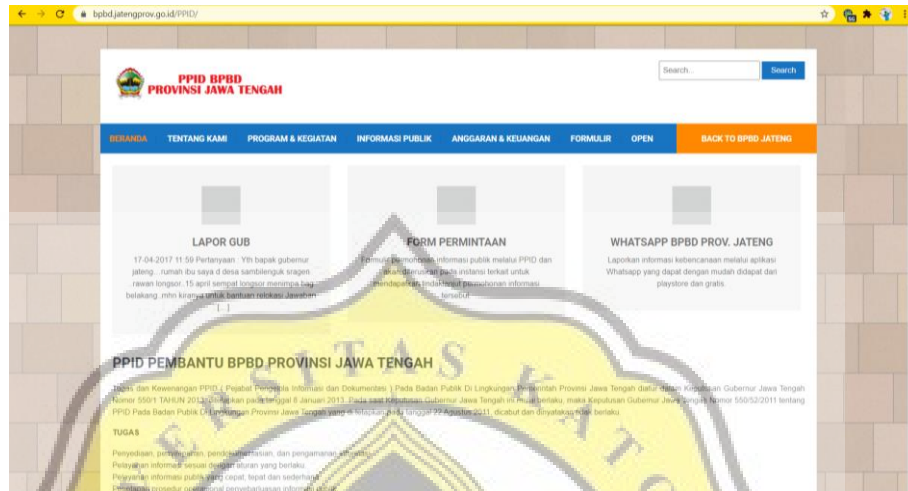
bpbd.jatengprov.go.id/PPID/

PPID BPBD
PROVINSI JAWA TENGAH

Search...
Search

BERANDA TENTANG KAMI PROGRAM & KEGIATAN INFORMASI PUBLIK ANGGARAN & KEUANGAN FORMULIR OPEN BACK TO BPBD JATENG

LAPOR GUB
17-04-2017 11:59 Pertanyaan : Yth bapak gubernur jateng...rumah ibu saya d desa sambilenguk sragen ..rawan longsor..15 april sempat longsor menimpa bag belakang..mhn kiranya untuk bantuan relokasi Jawaban: [...]

FORM PERMINTAAN
Formulir permohonan informasi publik melalui PPID dan akan diteruskan pada instansi terkait untuk mendapatkan tindak lanjut permohonan informasi tersebut

WHATSAPP BPBD PROV. JATENG
Laporkan informasi kebencanaan melalui aplikasi Whatsapp yang dapat dengan mudah didapat dari playstore dan gratis.

PPID PEMBANTU BPBD PROVINSI JAWA TENGAH

Tugas dan Kewenangan PPID ( Pejabat Pengelola Informasi dan Dokumentasi ) Pada Badan Publik Di Lingkungan Pemerintah Provinsi Jawa Tengah diatur dalam Keputusan Gubernur Jawa Tengah Nomor 550/1 TAHUN 2013 ditetapkan pada tanggal 8 Januari 2013. Pada saat Keputusan Gubernur Jawa Tengah ini mulai berlaku, maka Keputusan Gubernur Jawa Tengah Nomor 550/52/2011 tentang PPID Pada Badan Publik Di Lingkungan Provinsi Jawa Tengah yang ditetapkan pada tanggal 22 Agustus 2011, dicabut dan dinyatakan tidak berlaku.

TUGAS

Penyediaan, penyimpanan, pendokumentasian, dan pengamanan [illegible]
Pelayanan informasi sesuai dengan aturan yang berlaku
Pelayanan informasi publik yang cepat, tepat dan sederhana
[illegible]